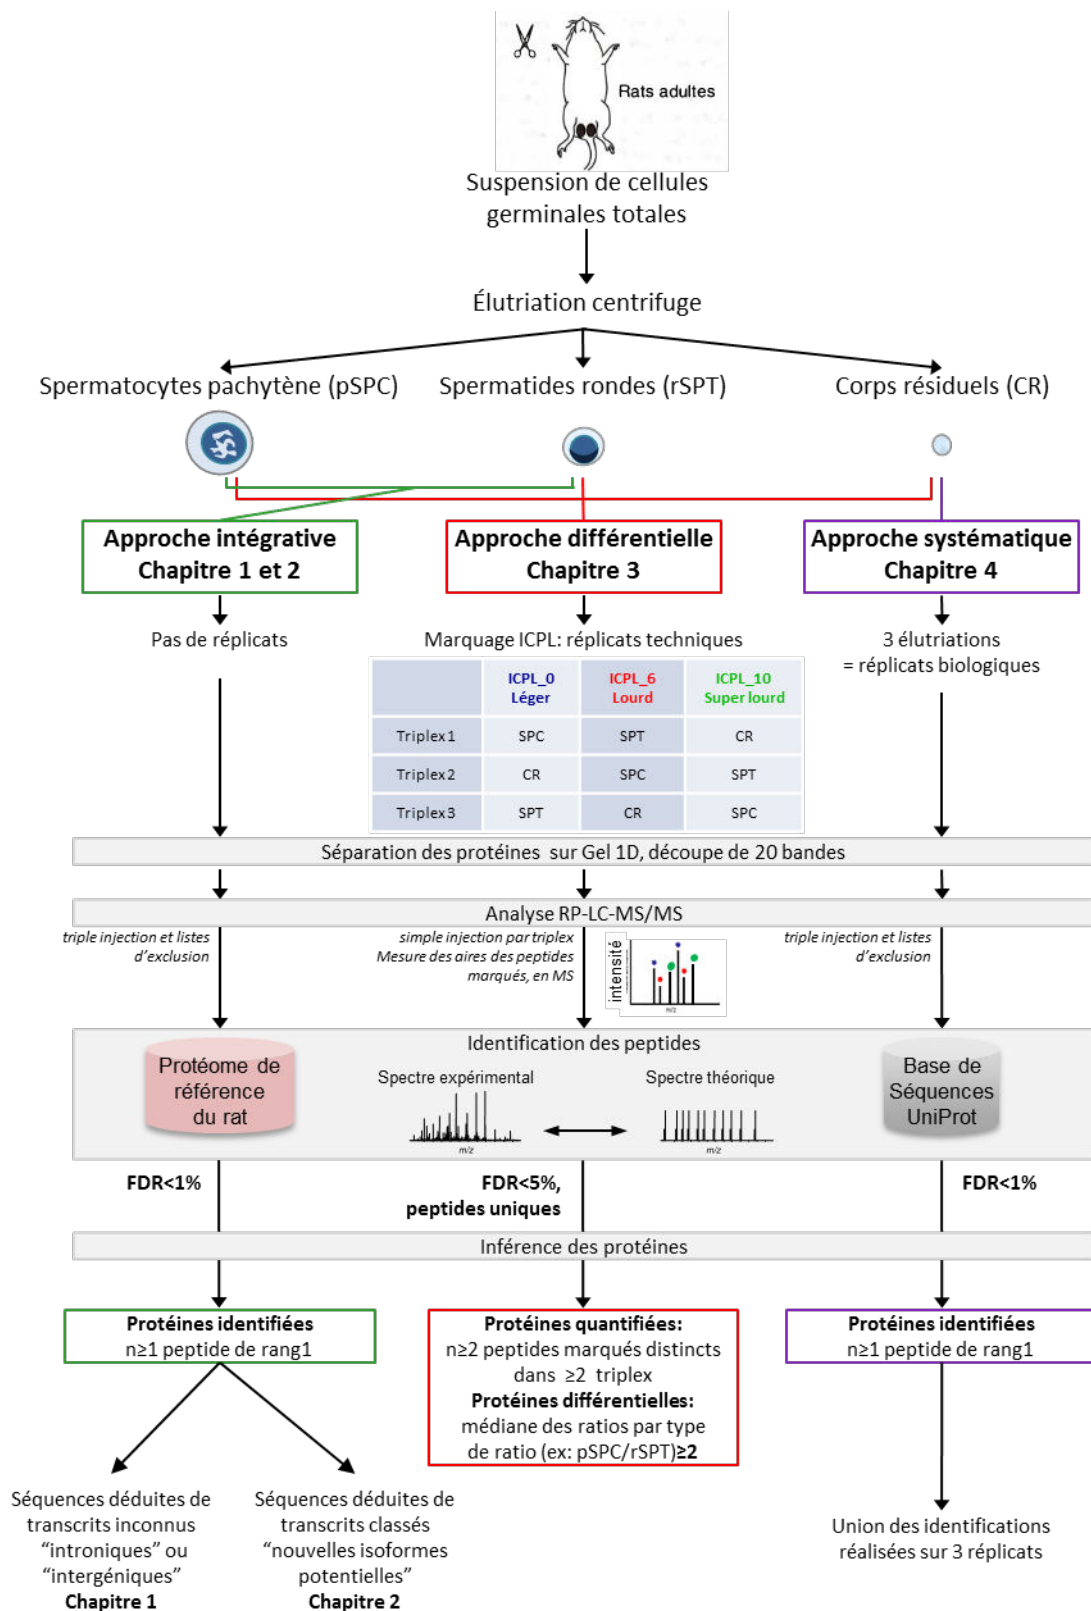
Rats adultes

Suspension de cellules germinales totales

Élutriation centrifuge

Spermatocytes pachytène (pSPC)

Spermatides rondes (rSPT)

Corps résiduels (CR)

Approche intégrative
Chapitre 1 et 2

Approche différentielle
Chapitre 3

Approche systématique
Chapitre 4

Pas de réplicats

Marquage ICPL: réplicats techniques

3 élutriations
= réplicats biologiques

| | ICPL_0 Léger | ICPL_6 Lourd | ICPL_10 Super lourd |
|---|---|---|---|
| Triplex1 | SPC | SPT | CR |
| Triplex2 | CR | SPC | SPT |
| Triplex3 | SPT | CR | SPC |

Séparation des protéines sur Gel 1D, découpe de 20 bandes

Analyse RP-LC-MS/MS

triple injection et listes d'exclusion

simple injection par triplex
Mesure des aires des peptides marqués, en MS

intensité

m/z

triple injection et listes d'exclusion

Identification des peptides

Protéome de référence du rat

Spectre expérimental

m/z

Spectre théorique

m/z

Base de Séquences UniProt

FDR<1%

FDR<5%, peptides uniques

FDR<1%

Inférence des protéines

Protéines identifiées
n≥1 peptide de rang1

Protéines quantifiées:
n≥2 peptides marqués distincts dans ≥2 triplex
Protéines différentielles:
médiane des ratios par type de ratio (ex: pSPC/rSPT)≥2

Protéines identifiées
n≥1 peptide de rang1

Séquences déduites de transcrits inconnus "introniques" ou "intergéniques"
Chapitre 1

Séquences déduites de transcrits classés "nouvelles isoformes potentielles"
Chapitre 2

Union des identifications réalisées sur 3 réplicats